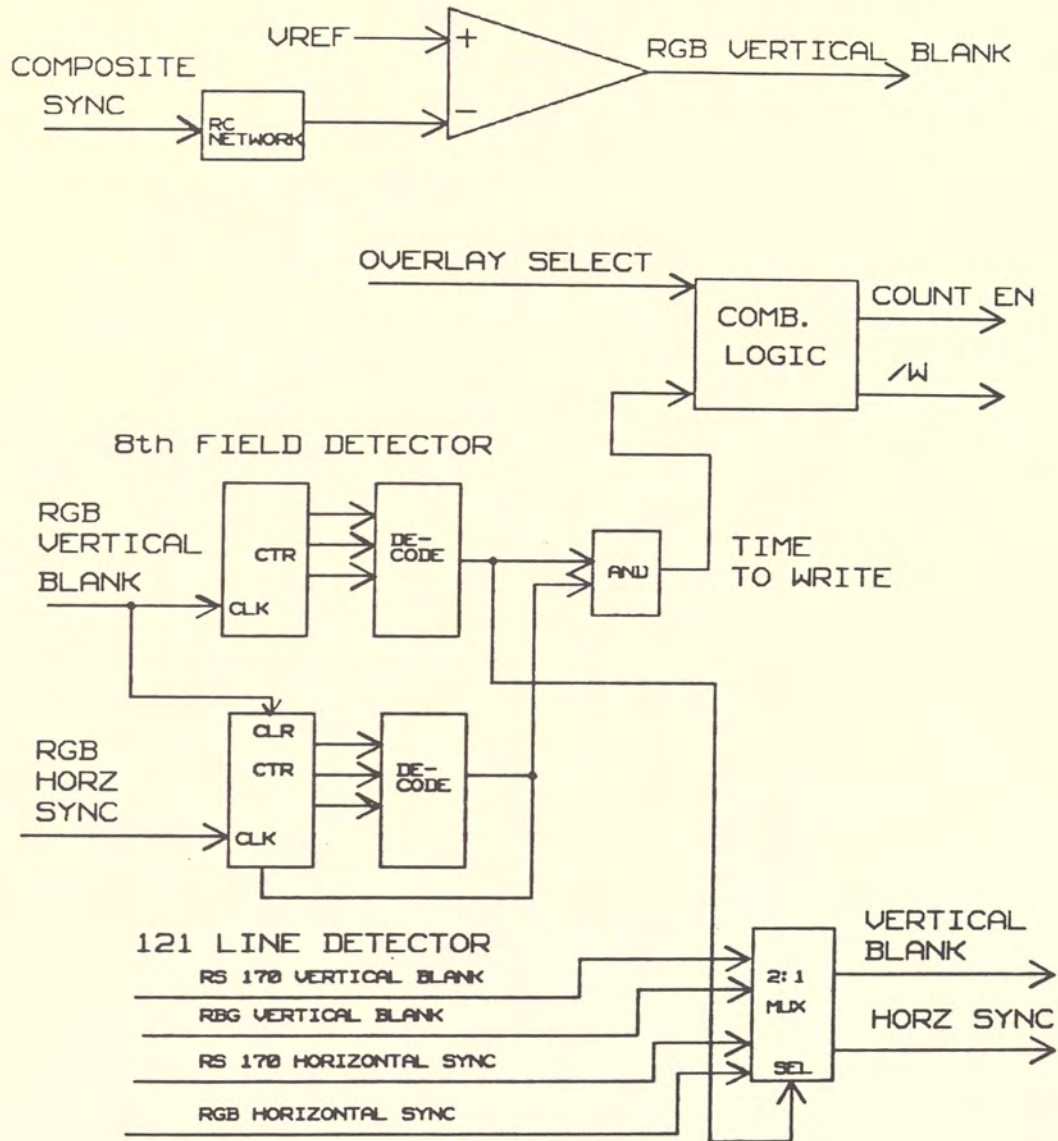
VREF
COMPOSITE SYNC
RC NETWORK
+
−
RGB VERTICAL BLANK

OVERLAY SELECT
COMB. LOGIC
COUNT EN
/W

8th FIELD DETECTOR
RGB VERTICAL BLANK
CTR
CLK
DE-CODE
AND
TIME TO WRITE

RGB HORZ SYNC
CLR
CTR
CLK
DE-CODE

121 LINE DETECTOR
RS 170 VERTICAL BLANK
RBG VERTICAL BLANK
RS 170 HORIZONTAL SYNC
RGB HORIZONTAL SYNC
2:1 MUX
SEL
VERTICAL BLANK
HORZ SYNC